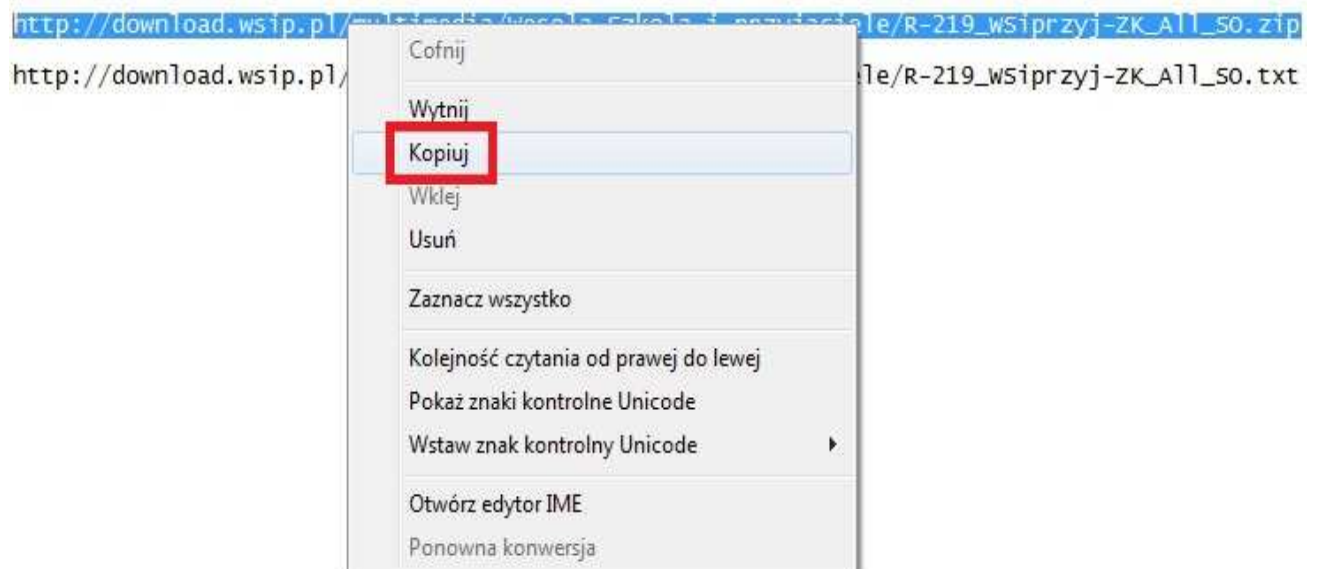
http://download.wsip.pl/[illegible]le/R-219_WSiprzyj-ZK_All_SO.zip

http://download.wsip.pl/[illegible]le/R-219_WSiprzyj-ZK_All_SO.txt

Cofnij

Wytnij

Kopiuj

Wklej

Usuń

Zaznacz wszystko

Kolejność czytania od prawej do lewej

Pokaż znaki kontrolne Unicode

Wstaw znak kontrolny Unicode

Otwórz edytor IME

Ponowna konwersja